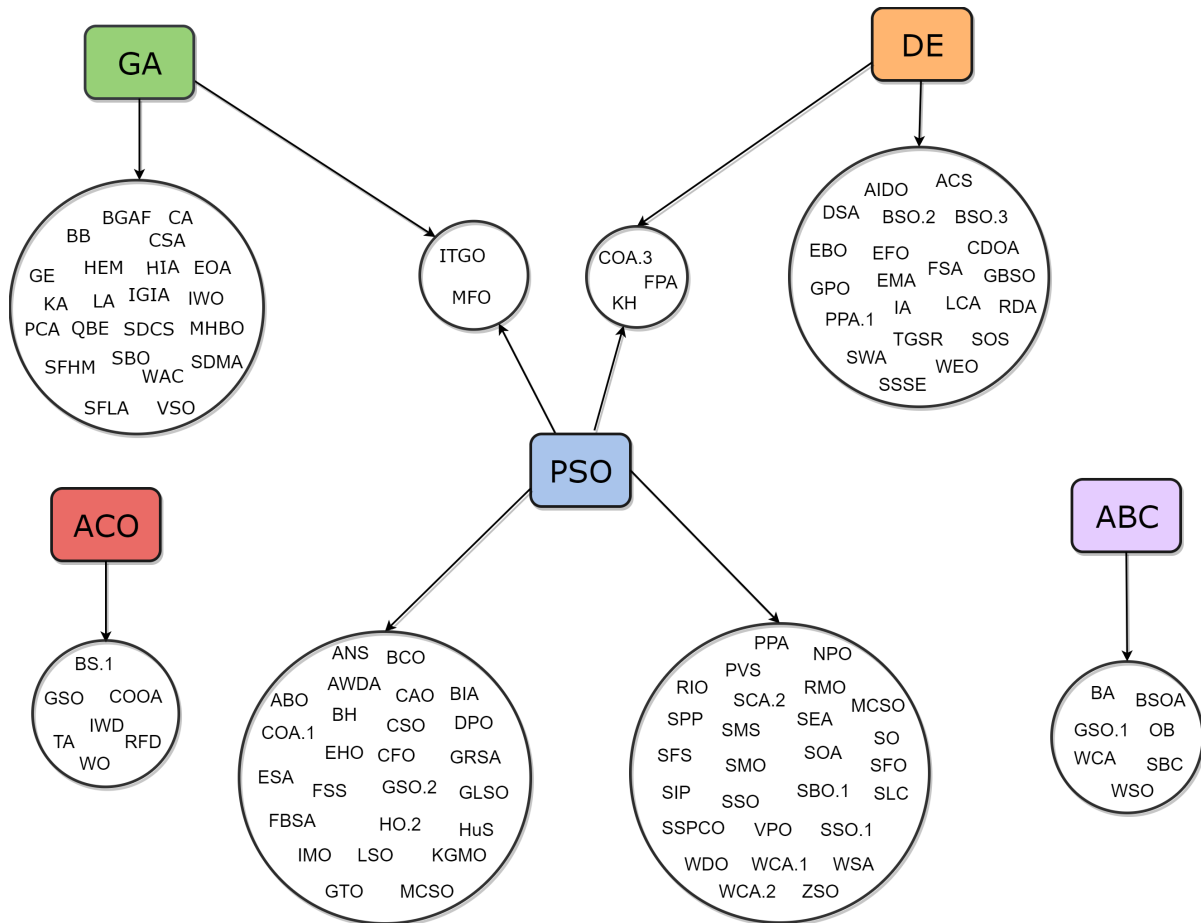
GA

BGAF CA
BB CSA
GE HEM HIA EOA
KA LA IGIA IWO
PCA QBE SDCS MHBO
SFHM SBO WAC SDMA
SFLA VSO

ITGO
MFO

DE

COA.3
FPA
KH

AIDO ACS
DSA BSO.2 BSO.3
EBO EFO CDOA
FSA GBSO
GPO EMA
IA LCA RDA
PPA.1
TGSR SOS
SWA WEO
SSSE

PSO

ACO

BS.1
GSO COOA
IWD
TA RFD
WO

ANS BCO
AWDA
ABO CAO BIA
BH
COA.1 CSO DPO
EHO CFO GRSA
ESA FSS GSO.2 GLSO
FBSA HO.2 HuS
IMO LSO KGMO
GTO MCSO

PPA NPO
PVS
RIO SCA.2 RMO
SPP SMS SEA MCSO
SFS SOA SO
SMO SFO
SIP SSO SBO.1 SLC
SSPCO VPO SSO.1
WDO WCA.1 WSA
WCA.2 ZSO

ABC

BA BSOA
GSO.1 OB
WCA SBC
WSO